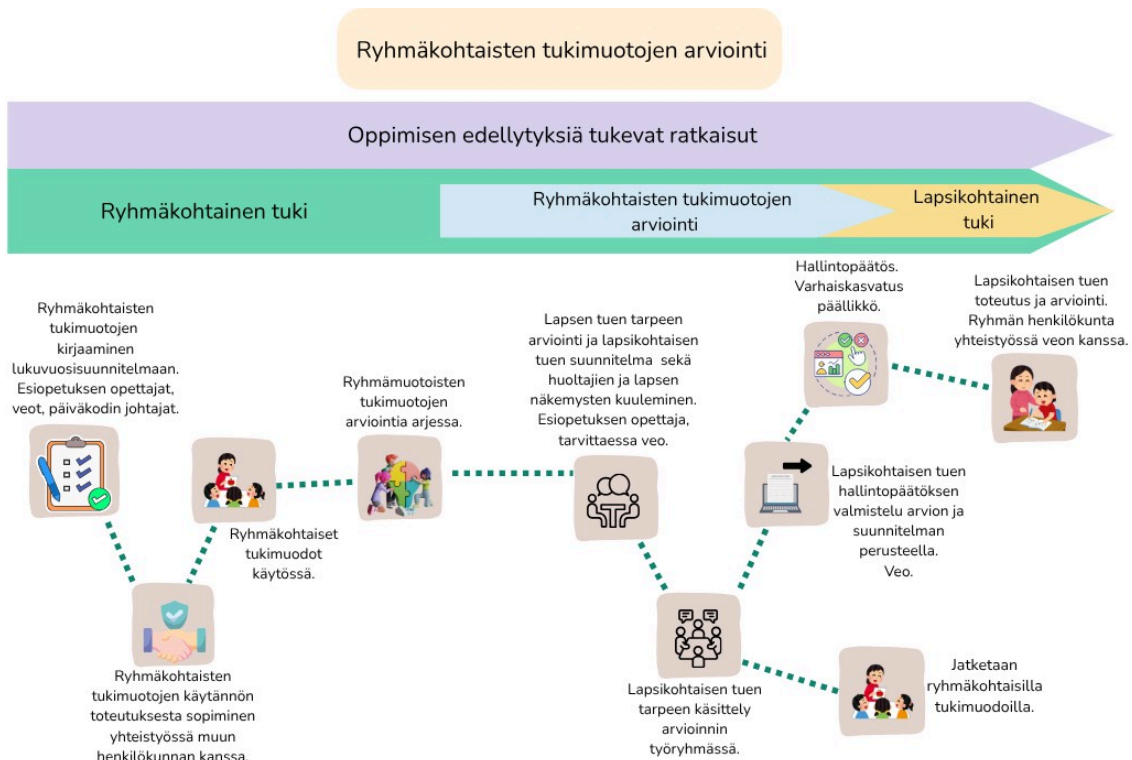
Ryhmäkohtaisten tukimuotojen arviointi

Oppimisen edellytyksiä tukevat ratkaisut

Ryhmäkohtainen tuki

Ryhmäkohtaisten tukimuotojen arviointi

Lapsikohtainen tuki

Ryhmäkohtaisten tukimuotojen kirjaaminen lukuvuosisuunnitelmaan. Esiopetuksen opettajat, veot, päiväkodin johtajat.

Ryhmäkohtaiset tukimuodot käytössä.

Ryhmäkohtaisten tukimuotojen käytännön toteutuksesta sopiminen yhteistyössä muun henkilökunnan kanssa.

Ryhmämuotoisten tukimuotojen arviointia arjessa.

Lapsen tuen tarpeen arviointi ja lapsikohtaisen tuen suunnitelma sekä huoltajien ja lapsen näkemysten kuuleminen. Esiopetuksen opettaja, tarvittaessa veo.

Lapsikohtaisen tuen tarpeen käsittely arvioinnin työryhmässä.

Lapsikohtaisen tuen hallintopäätöksen valmistelu arvion ja suunnitelman perusteella. Veo.

Hallintopäätös. Varhaiskasvatus päällikkö.

Lapsikohtaisen tuen toteutus ja arviointi. Ryhmän henkilökunta yhteistyössä veon kanssa.

Jatketaan ryhmäkohtaisilla tukimuodoilla.